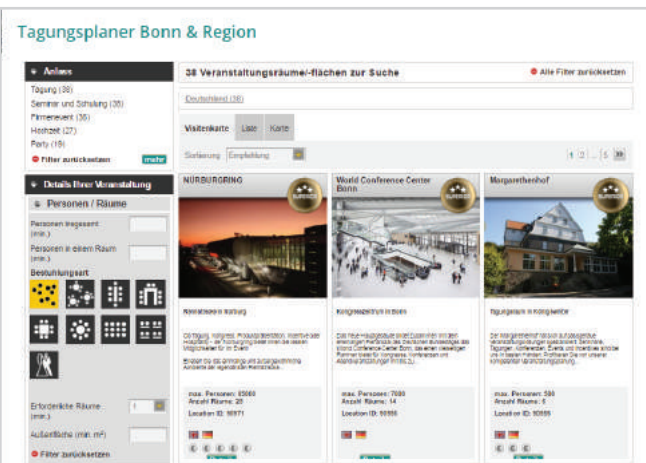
Tagungsplaner Bonn & Region

Anlass
Tagung (38)
Seminar und Schulung (38)
Firmenevent (36)
Hochzeit (27)
Party (19)
Filter zurücksetzen
mehr

Details Ihrer Veranstaltung
Personen / Räume
Personen insgesamt (min.)
Personen in einem Raum (min.)
Bestuhlungsart

Erforderliche Räume (min.)
1
Außenfläche (min. m²)
Filter zurücksetzen

38 Veranstaltungsräume/-flächen zur Suche
Alle Filter zurücksetzen
Deutschland (38)
Visitenkarte
Liste
Karte
Sortierung
Empfehlung
1 2 ... 5

NÜRBURGRING
Motorsport in Nürburg
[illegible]
max. Personen: 65000
Anzahl Räume: 25
Location ID: 90971

World Conference Center Bonn
Kongresszentrum in Bonn
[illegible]
max. Personen: 7000
Anzahl Räume: 14
Location ID: 90555

Margarethenhof
Tagungsraum in Königswinter
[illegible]
max. Personen: 300
Anzahl Räume: 6
Location ID: 90559